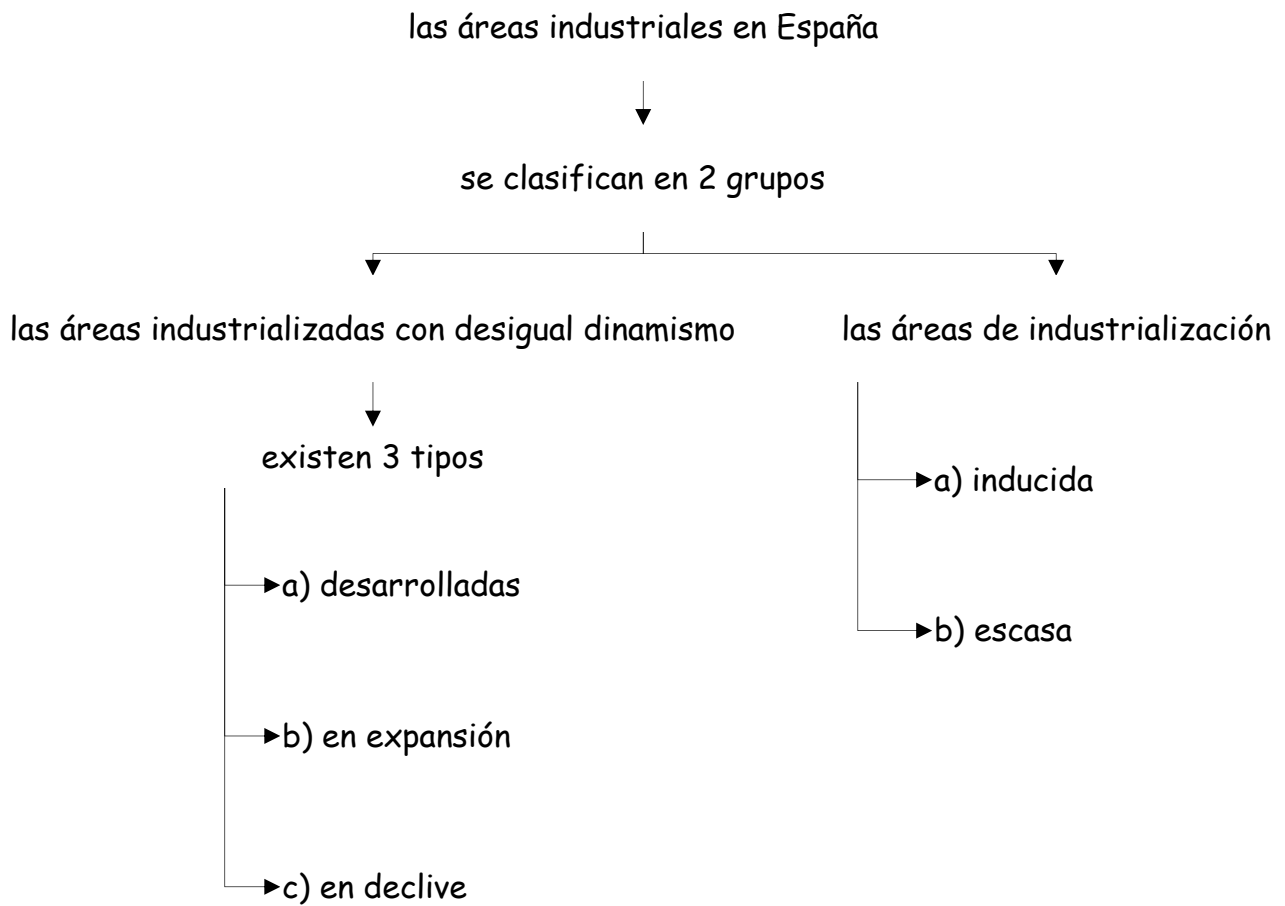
las áreas industriales en España

se clasifican en 2 grupos

las áreas industrializadas con desigual dinamismo

existen 3 tipos

a) desarrolladas

b) en expansión

c) en declive

las áreas de industrialización

a) inducida

b) escasa